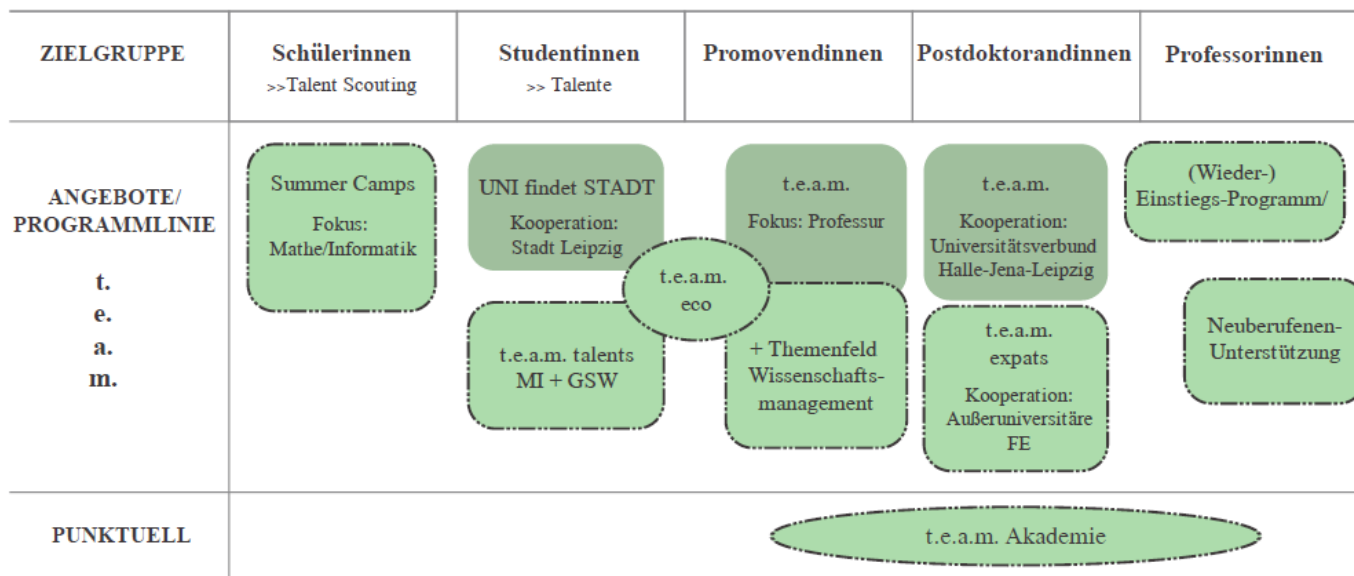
ZIELGRUPPE

Schülerinnen
>>Talent Scouting

Studentinnen
>> Talente

Promovendinnen

Postdoktorandinnen

Professorinnen

ANGEBOTE/
PROGRAMMLINIE

t.
e.
a.
m.

Summer Camps
Fokus:
Mathe/Informatik

UNI findet STADT
Kooperation:
Stadt Leipzig

t.e.a.m.
eco

t.e.a.m. talents
MI + GSW

t.e.a.m.
Fokus: Professur

+ Themenfeld
Wissenschaftsmanagement

t.e.a.m.
Kooperation:
Universitätsverbund
Halle-Jena-Leipzig

t.e.a.m.
expats
Kooperation:
Außeruniversitäre
FE

(Wieder-)
Einstiegs-Programm/

Neuberufenen-
Unterstützung

PUNKTUELL

t.e.a.m. Akademie